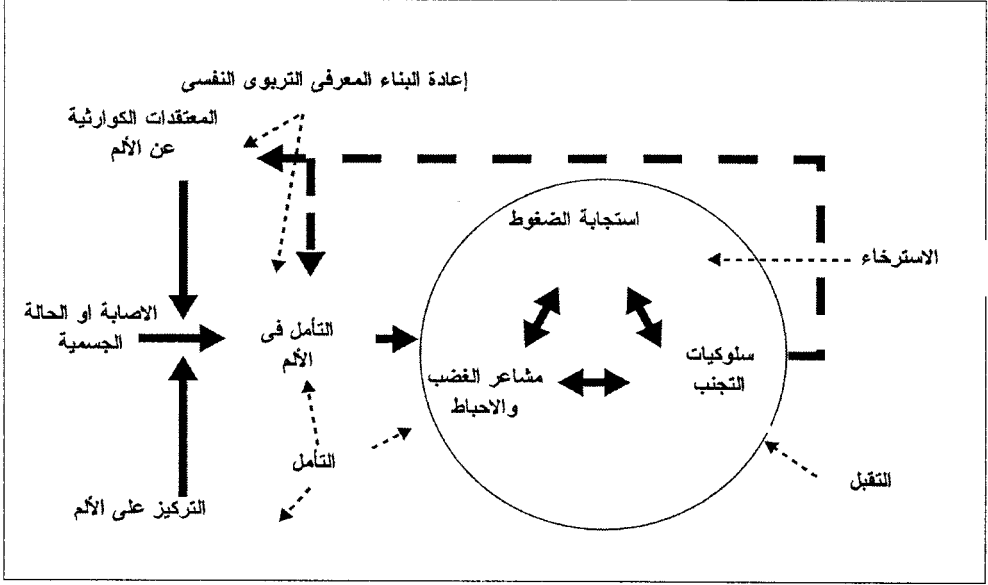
إعادة البناء المعرفى التربوى النفسى

المعتقدات الكوارثية عن الألم

استجابة الضغوط

الاسترخاء

الاصابة او الحالة الجسمية

التأمل فى الألم

مشاعر الغضب والاحباط

سلوكيات التجنب

التأمل

التقبل

التركيز على الألم